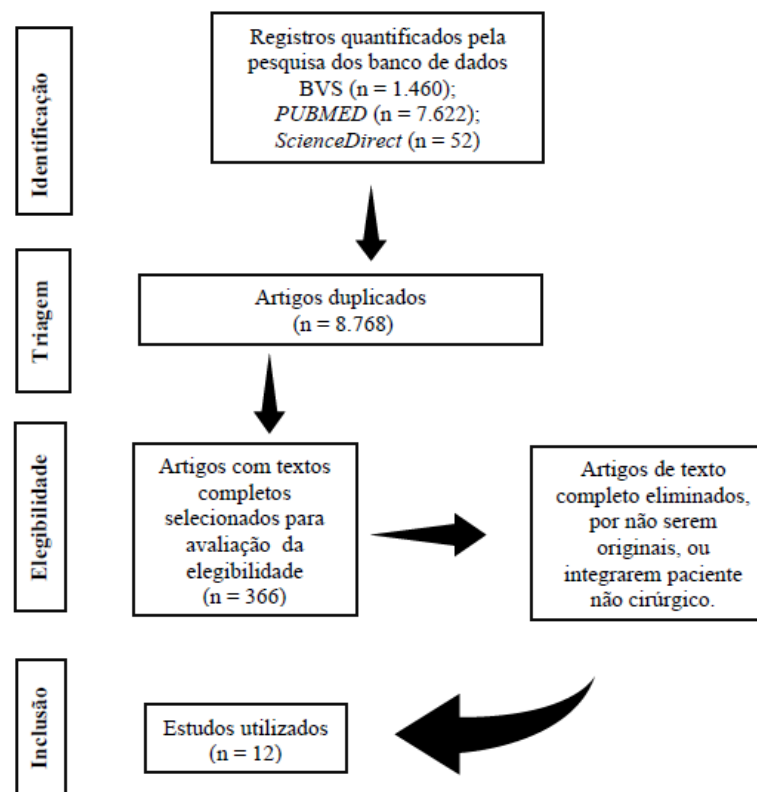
Identificação

Registros quantificados pela pesquisa dos banco de dados BVS (n = 1.460); *PUBMED* (n = 7.622); *ScienceDirect* (n = 52)

Triagem

Artigos duplicados (n = 8.768)

Elegibilidade

Artigos com textos completos selecionados para avaliação da elegibilidade (n = 366)

Artigos de texto completo eliminados, por não serem originais, ou integrarem paciente não cirúrgico.

Inclusão

Estudos utilizados (n = 12)